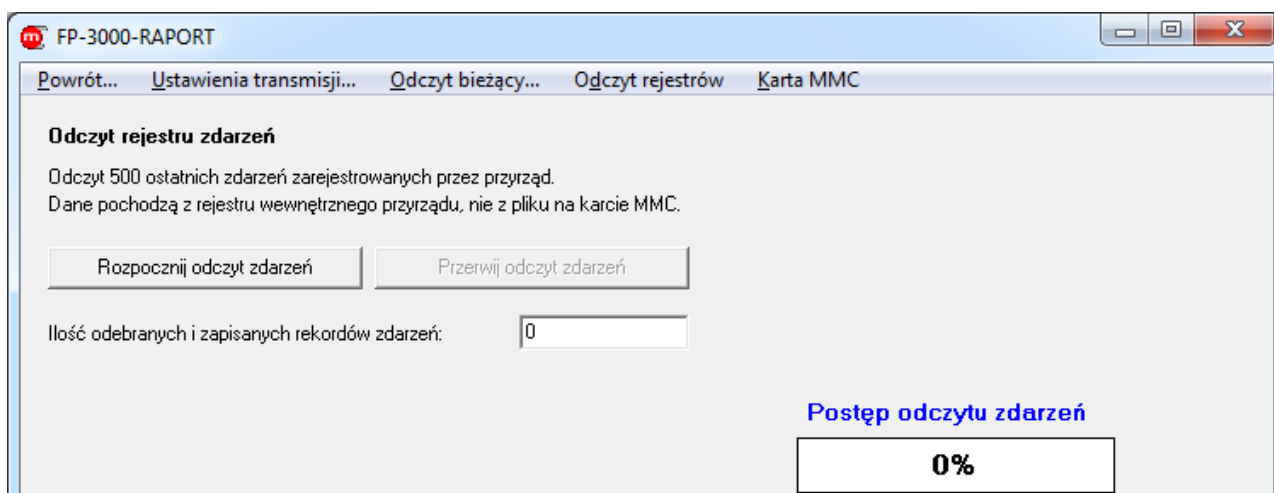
FP-3000-RAPORT

Powrót... Ustawienia transmisji... Odczyt bieżący... Odczyt rejestrów Karta MMC

Odczyt rejestru zdarzeń

Odczyt 500 ostatnich zdarzeń zarejestrowanych przez przyrząd.
Dane pochodzą z rejestru wewnętrznego przyrządu, nie z pliku na karcie MMC.

Rozpocznij odczyt zdarzeń

Przerwij odczyt zdarzeń

Ilość odebranych i zapisanych rekordów zdarzeń: 0

Postęp odczytu zdarzeń

0%